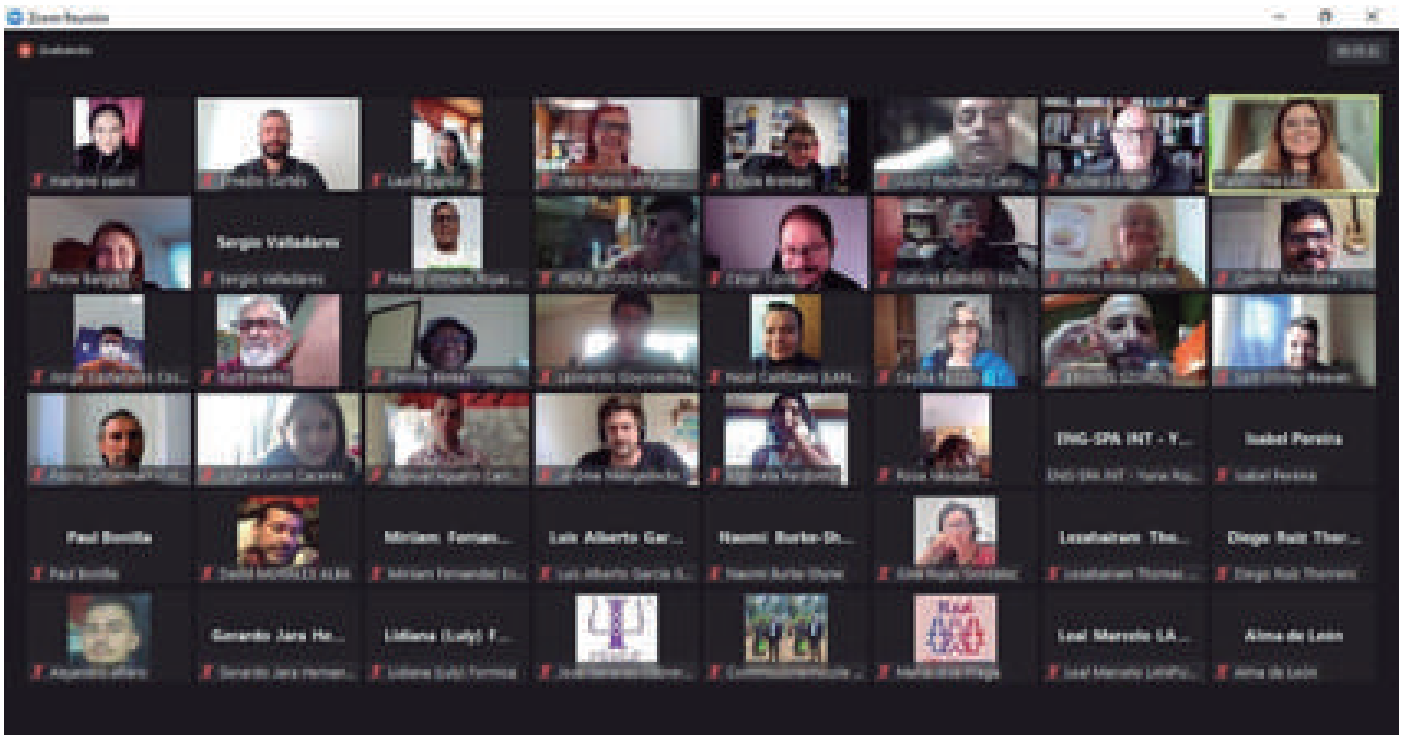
Zoom Meeting

Sergio Valladares

ENG-SPA INT - Y...

Isabel Pereira

Paul Bonilla

Miriam Fernan...

Luis Alberto Gar...

Naomi Burke-Sh...

Lozahairam Tho...

Diego Ruiz Thor...

Gerardo Jara He...

Lidiana (Luly) F...

Leal Marcelo LA...

Alma de León

Sergio Valladares

Isabel Pereira

Paul Bonilla

Alma de León